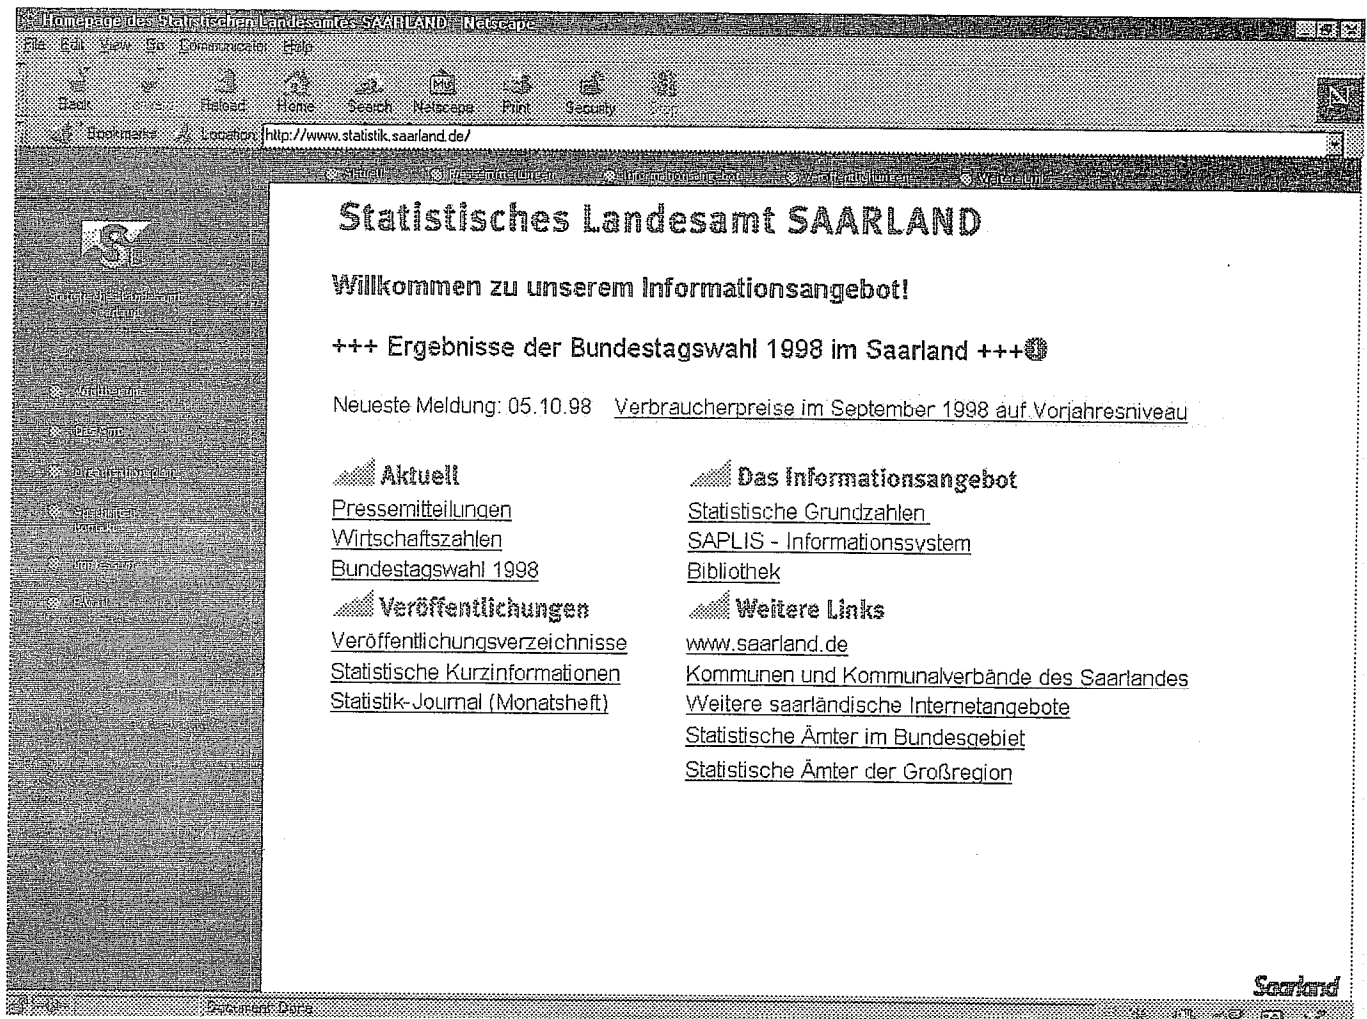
Homepage des Statistischen Landesamtes SAARLAND - Netscape

File Edit View Go Communicator Help

Back Forward Reload Home Search Netscape Print Security Stop

Bookmarks Location: http://www.statistik.saarland.de/

Aktuell Pressemitteilungen Informationsangebot Veröffentlichungen Weitere Links

Statistisches Landesamt Saarland

Willkommen
Das Amt
Organisationsplan
Statistischer Kontakt
Impressum
E-Mail

Statistisches Landesamt SAARLAND

Willkommen zu unserem Informationsangebot!

+++ Ergebnisse der Bundestagswahl 1998 im Saarland +++

Neueste Meldung: 05.10.98 Verbraucherpreise im September 1998 auf Vorjahresniveau

Aktuell
Pressemitteilungen
Wirtschaftszahlen
Bundestagswahl 1998

Veröffentlichungen
Veröffentlichungsverzeichnisse
Statistische Kurzinformationen
Statistik-Journal (Monatsheft)

Das Informationsangebot
Statistische Grundzahlen
SAPLIS - Informationssystem
Bibliothek

Weitere Links
www.saarland.de
Kommunen und Kommunalverbände des Saarlandes
Weitere saarländische Internetangebote
Statistische Ämter im Bundesgebiet
Statistische Ämter der Großregion

Saarland

Document: Done